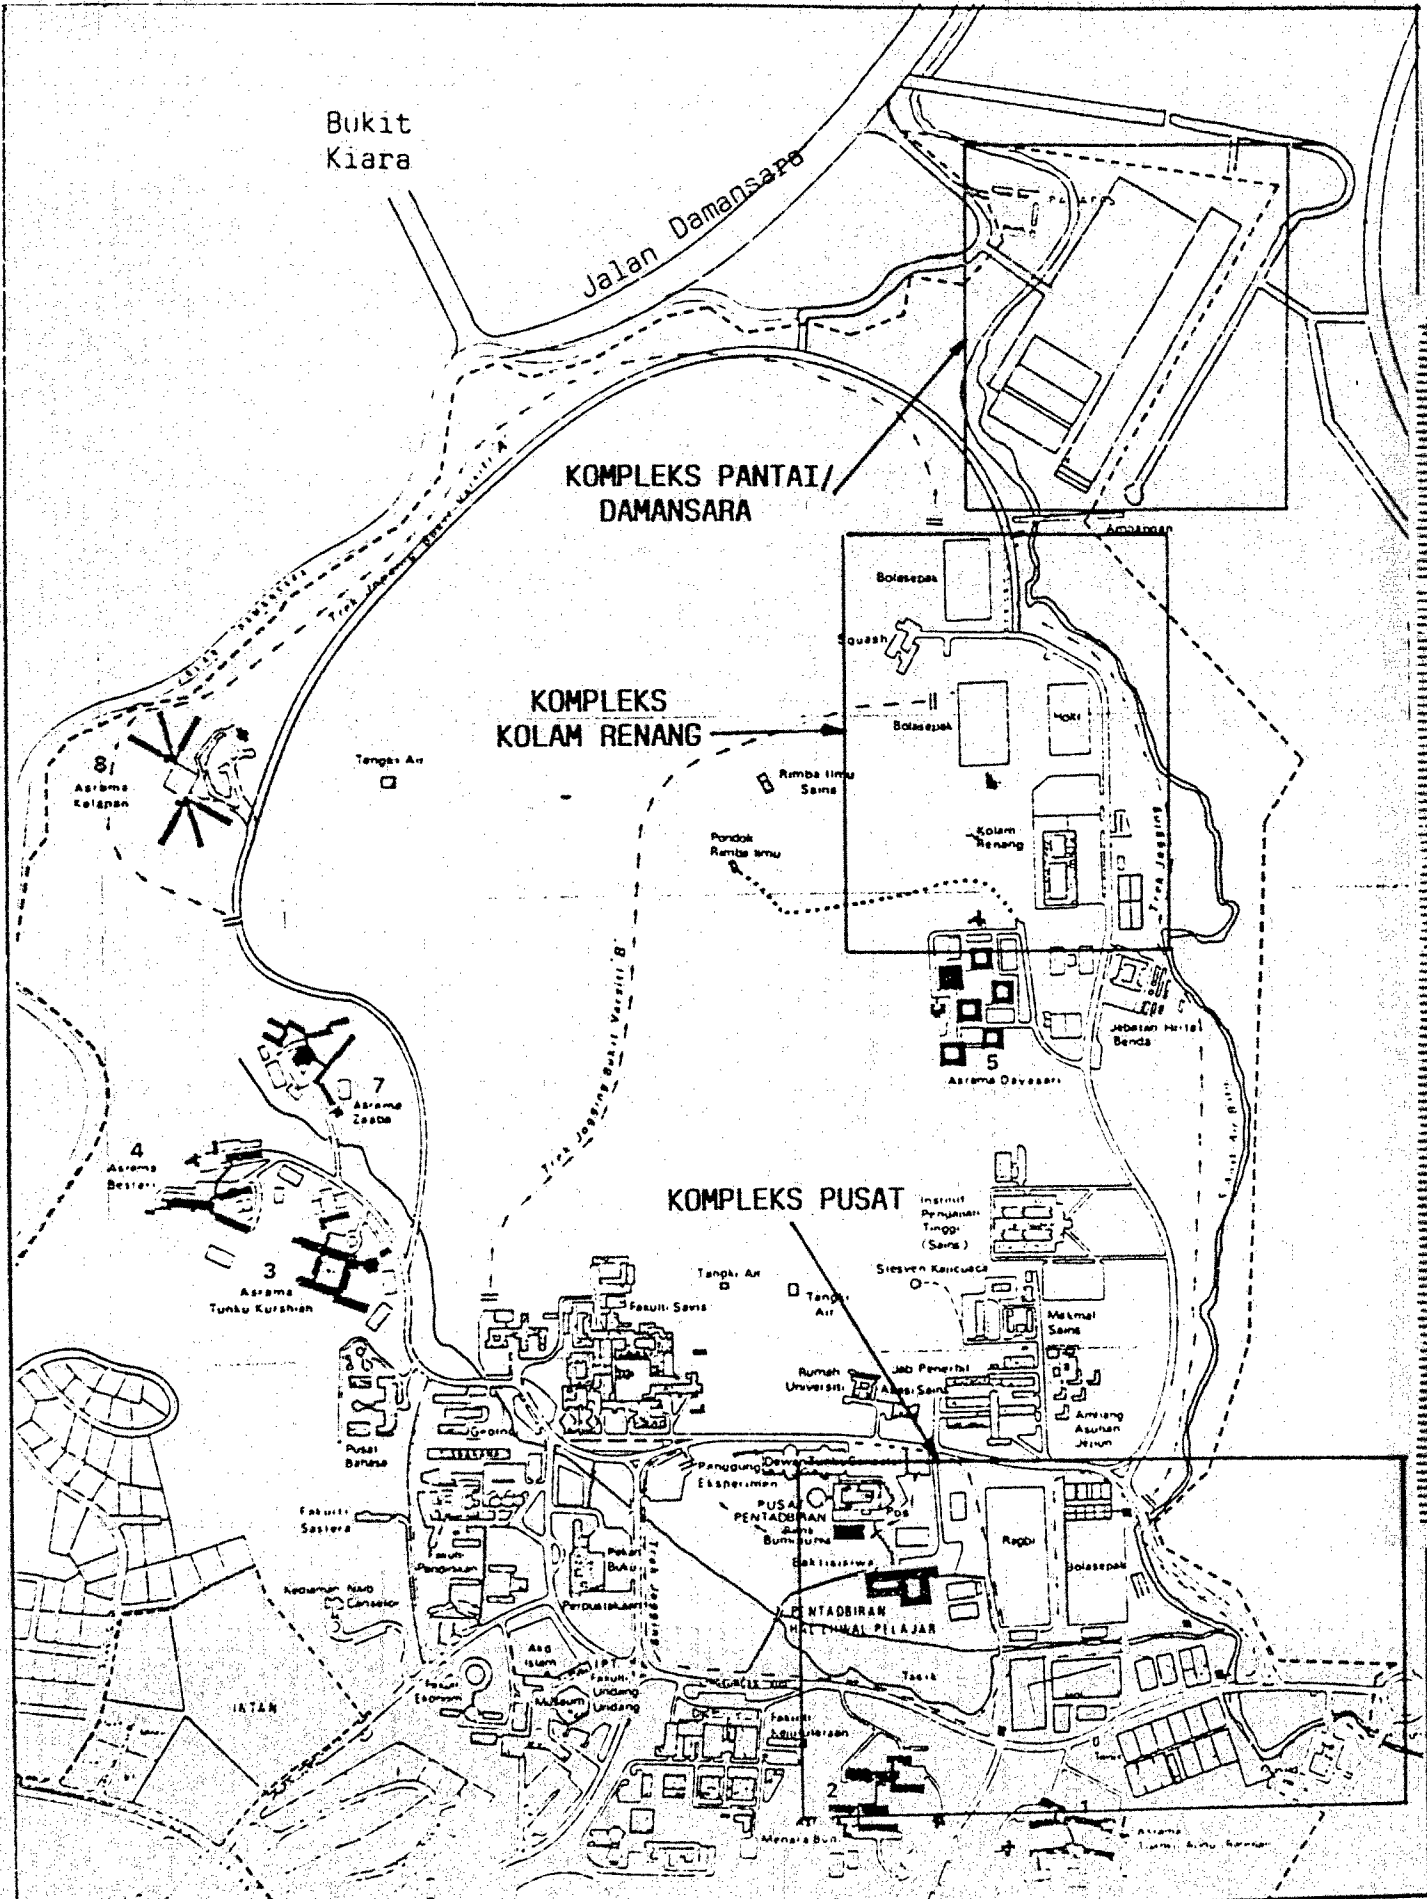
Bukit Kiara

Jalan Damansara

KOMPLEKS PANTAI/ DAMANSARA

Ampangan

Bolasepak

Squash

KOMPLEKS KOLAM RENANG

Bolasepak

Hoki

Kolam Renang

Trek Jogging

Trek Jogging Bukit Varsiti 'A'

Tangki Air

Rimba Ilmu Sains

Pondok Rimba Ilmu

8 Asrama Kelapan

Trek Jogging Bukit Varsiti 'B'

5 Asrama Dayasari

Jabatan Hartal Benda

7 Asrama Zaaba

4 Asrama Bestari

3 Asrama Tunku Kurshiah

KOMPLEKS PUSAT

Institut Pengajian Tinggi (Sains)

Stesyen Kajicuaca

Tangki Air

Fakulti Sains

Tangki Air

Makmal Sains

Rumah Universiti

Jab Penerbit Alat Sains

Anjung Asuhan Jejaun

Pusat Bahasa

Panggung Eksperimen

Dewan Tunku Canselor

PUSAT PENTADBIRAN

Pos

Ragbi

Bolasepak

Fakulti Sastera

Fakulti Pendidikan

Pekan Buku

Kediaman Naib Canselor

Perpustakaan

PENTADBIRAN HAL EHWAL PELAJAR

Akd Islam

IPT

Fakulti Undang

Fakulti Ekonomi

Muzium

Tasik

IATAN

Fakulti Kejuruteraan

2

Menara Bun

1

Asrama Tuanku Abdul Rahman